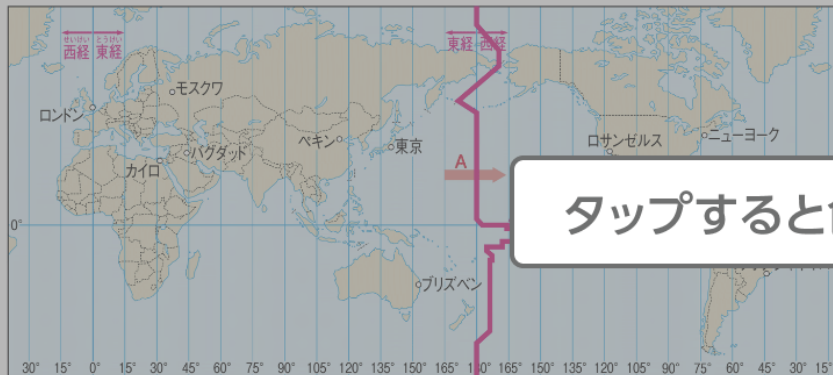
せいけい とうけい
西経 東経

東経 西経

モスクワ

ロンドン

ペキン

東京

ロサンゼルス

ニューヨーク

バグダッド

カイロ

A

タップすると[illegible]

0°

ブリズベン

30° 15° 0° 15° 30° 45° 60° 75° 90° 105° 120° 135° 150° 165° 180° 165° 150° 135° 120° 105° 90° 75° 60° 45° 30° 15°